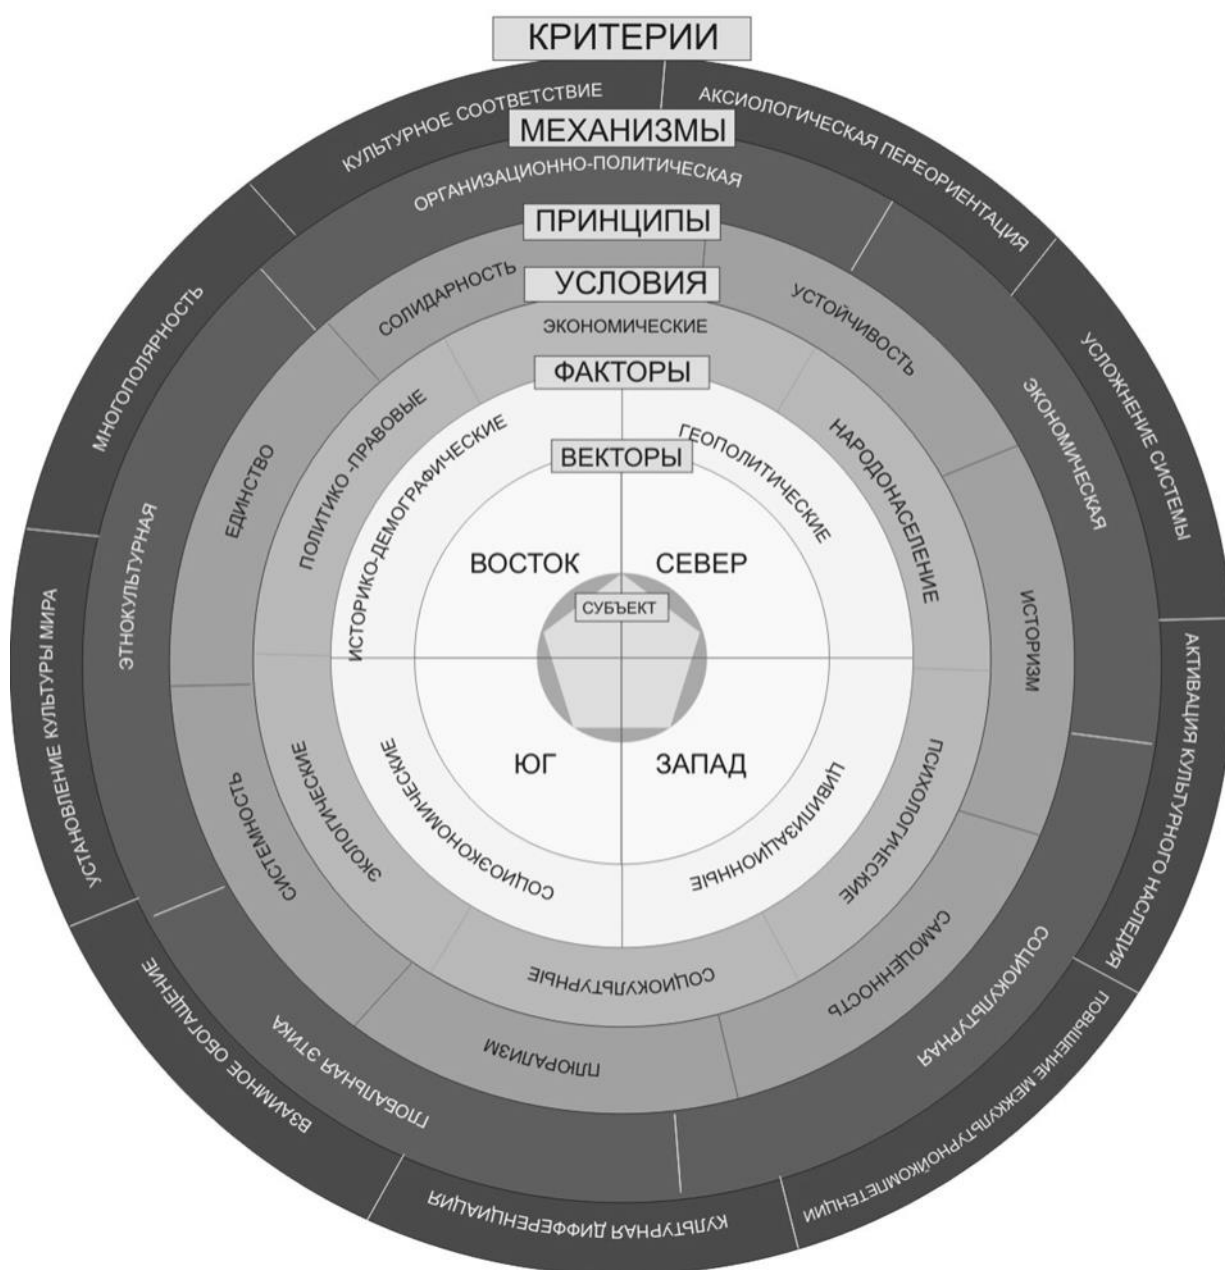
КРИТЕРИИ
КУЛЬТУРНОЕ СООТВЕТСТВИЕ
АКСИОЛОГИЧЕСКАЯ ПЕРЕОРИЕНТАЦИЯ
УСЛОЖНЕНИЕ СИСТЕМЫ
АКТИВАЦИЯ КУЛЬТУРНОГО НАСЛЕДИЯ
ПОВЫШЕНИЕ МЕЖКУЛЬТУРНОЙКОМПЕТЕНЦИИ
КУЛЬТУРНАЯ ДИФФЕРЕНЦИАЦИЯ
ВЗАИМНОЕ ОБОГАЩЕНИЕ
УСТАНОВЛЕНИЕ КУЛЬТУРЫ МИРА
МНОГОПОЛЯРНОСТЬ

МЕХАНИЗМЫ
ОРГАНИЗАЦИОННО-ПОЛИТИЧЕСКАЯ
ЭКОНОМИЧЕСКАЯ
СОЦИОКУЛЬТУРНАЯ
ГЛОБАЛЬНАЯ ЭТИКА
ЭТНОКУЛЬТУРНАЯ

ПРИНЦИПЫ
СОЛИДАРНОСТЬ
УСТОЙЧИВОСТЬ
ИСТОРИЗМ
САМОЦЕННОСТЬ
ПЛЮРАЛИЗМ
СИСТЕМНОСТЬ
ЕДИНСТВО

УСЛОВИЯ
ЭКОНОМИЧЕСКИЕ
НАРОДОНАСЕЛЕНИЕ
ПСИХОЛОГИЧЕСКИЕ
СОЦИОКУЛЬТУРНЫЕ
ЭКОЛОГИЧЕСКИЕ
ПОЛИТИКО-ПРАВОВЫЕ

ФАКТОРЫ
ГЕОПОЛИТИЧЕСКИЕ
ЦИВИЛИЗАЦИОННЫЕ
СОЦИОЭКОНОМИЧЕСКИЕ
ИСТОРИКО-ДЕМОГРАФИЧЕСКИЕ

ВЕКТОРЫ
ВОСТОК
СЕВЕР
ЮГ
ЗАПАД
СУБЪЕКТ